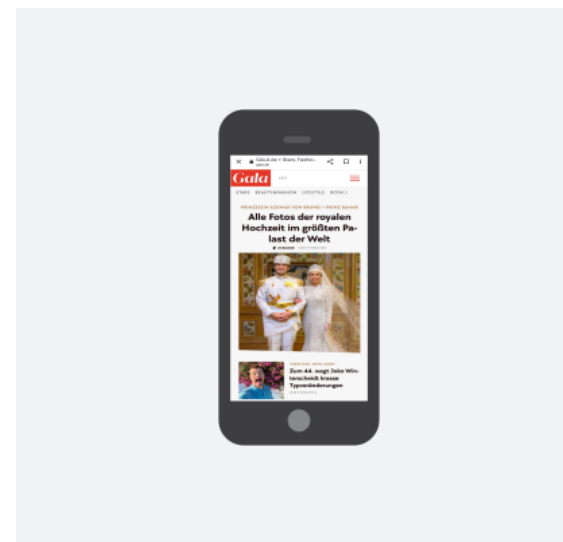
Gala.de • Stars, Fashion...
gala.de

Gala

STARS BEAUTY&FASHION LIFESTYLE ROYALS

PRINZESSIN AZEMAH VON BRUNEI + PRINZ BAHAR

Alle Fotos der royalen Hochzeit im größten Palast der Welt

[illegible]

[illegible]

Zum 44. wagt Jake Wintenscheidt krasse Typveränderungen

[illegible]